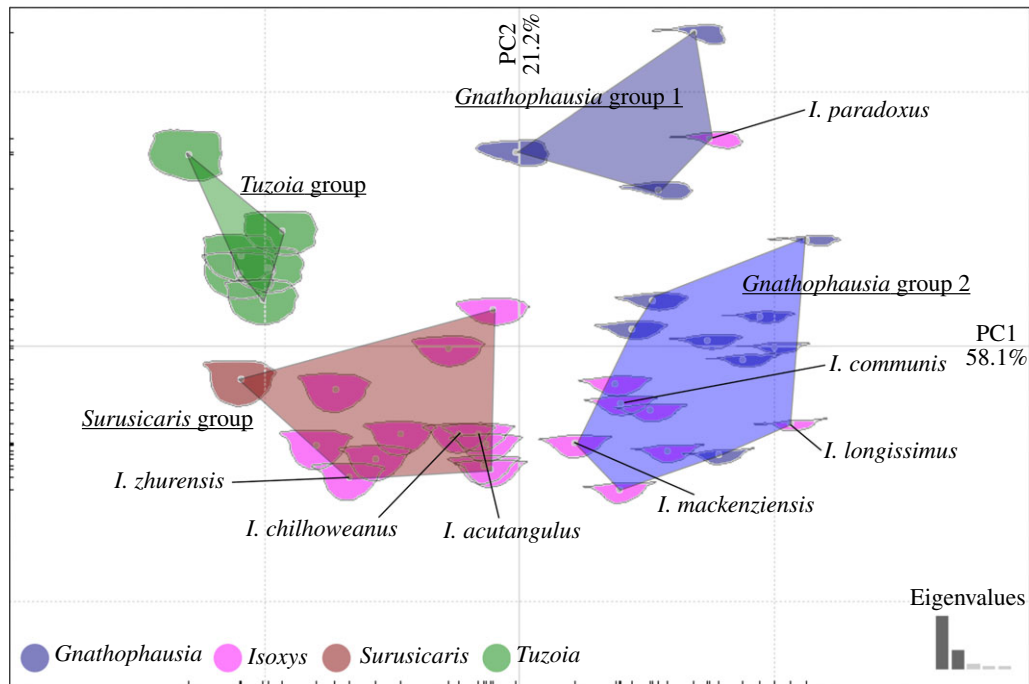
PC2
21.2%

Gnathophausia group 1

I. paradoxus

Tuzoia group

Gnathophausia group 2

PC1
58.1%

I. communis

Surusicaris group

I. longissimus

I. zhurensis

I. mackenziensis

I. chilhoweanus

I. acutangulus

Eigenvalues

Gnathophausia Isoxys Surusicaris Tuzoia